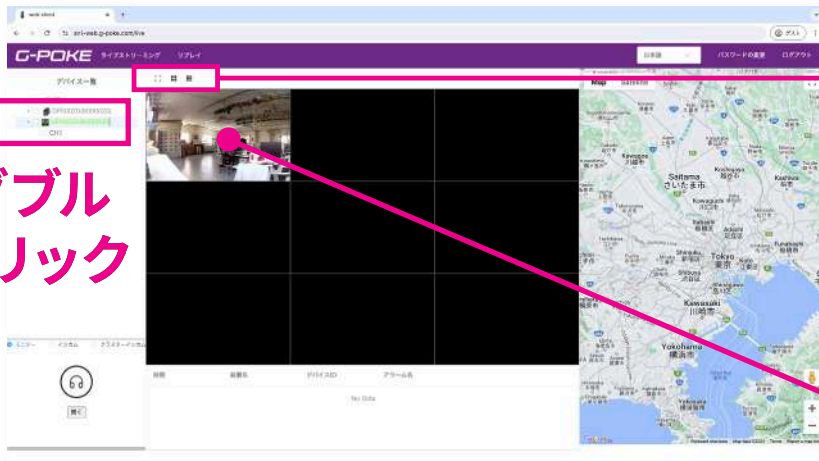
G-POKE ライブストリーミング リプレイ

日本語 パスワードの変更 ログアウト

デバイス一覧

CH1

ブル
リック

ミニター インカム クライアントインカム

聞く

時間 装置名 デバイスID アラーム名

No Data

Saitama
さいたま市

Kawaguchi

Tokyo
東京

Kawasaki
川崎市

Yokohama
横浜市